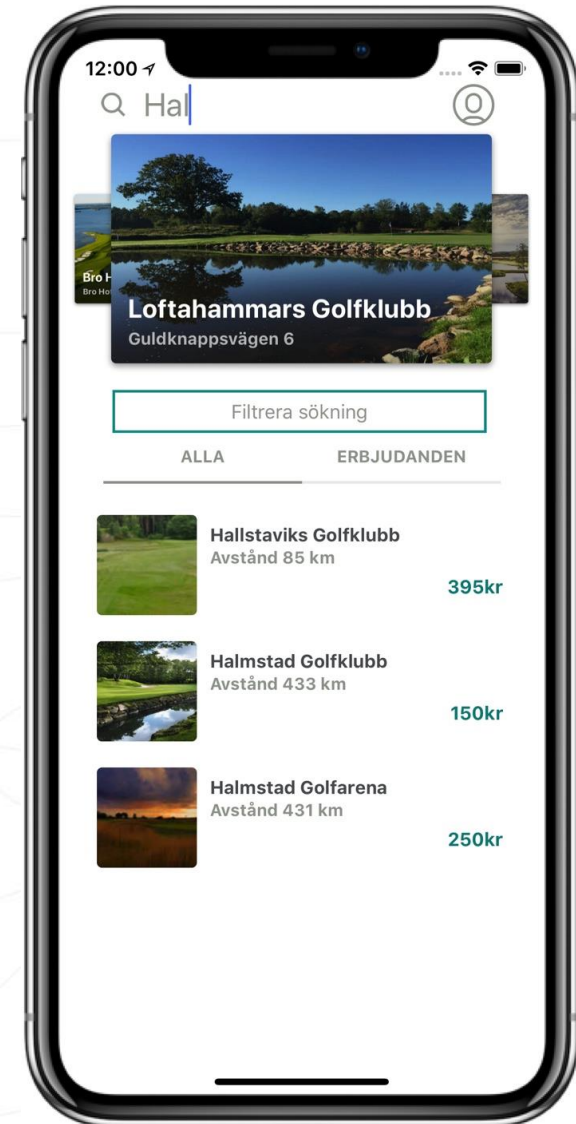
12:00

Hal

Bro H
Bro Ho

Loftahammars Golfklubb
Guldknappsvägen 6

Filtrera sökning

ALLA

ERBJUDANDEN

Hallstaviks Golfklubb
Avstånd 85 km
395kr

Halmstad Golfklubb
Avstånd 433 km
150kr

Halmstad Golfarena
Avstånd 431 km
250kr